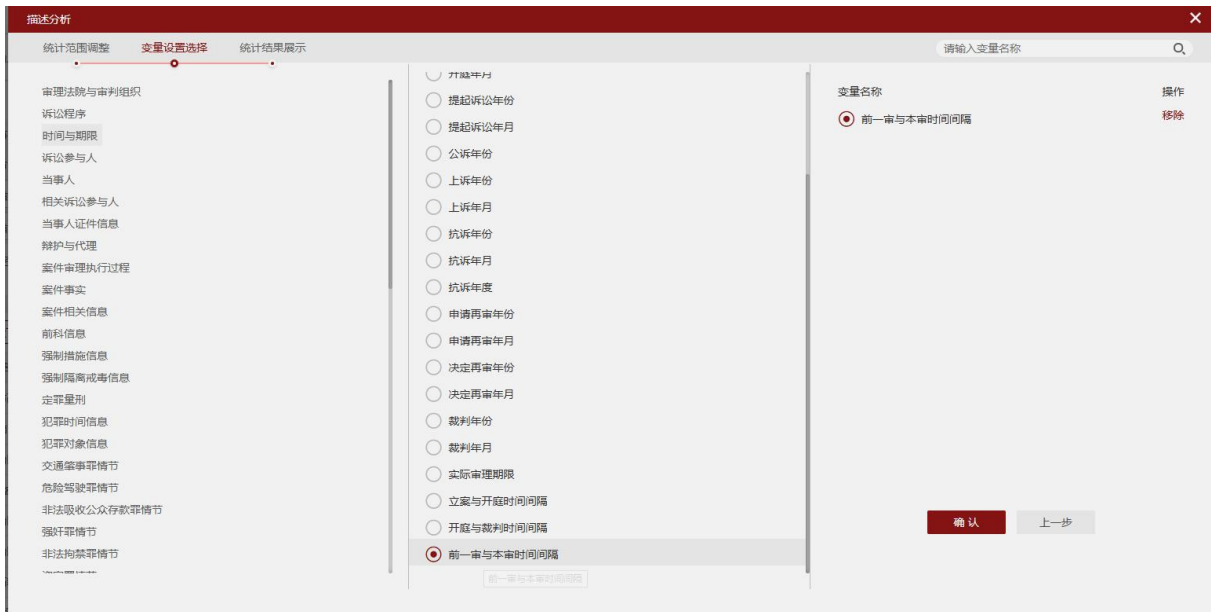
描述分析

统计范围调整　变量设置选择　统计结果展示

请输入变量名称

审理法院与审判组织
诉讼程序
时间与期限
诉讼参与人
当事人
相关诉讼参与人
当事人证件信息
辩护与代理
案件审理执行过程
案件事实
案件相关信息
前科信息
强制措施信息
强制隔离戒毒信息
定罪量刑
犯罪时间信息
犯罪对象信息
交通肇事罪情节
危险驾驶罪情节
非法吸收公众存款罪情节
强奸罪情节
非法拘禁罪情节
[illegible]

开庭年月
提起诉讼年份
提起诉讼年月
公诉年份
上诉年份
上诉年月
抗诉年份
抗诉年月
抗诉年度
申请再审年份
申请再审年月
决定再审年份
决定再审年月
裁判年份
裁判年月
实际审理期限
立案与开庭时间间隔
开庭与裁判时间间隔
前一审与本审时间间隔
前一审与本审时间间隔

变量名称　操作
前一审与本审时间间隔　移除

确 认　上一步